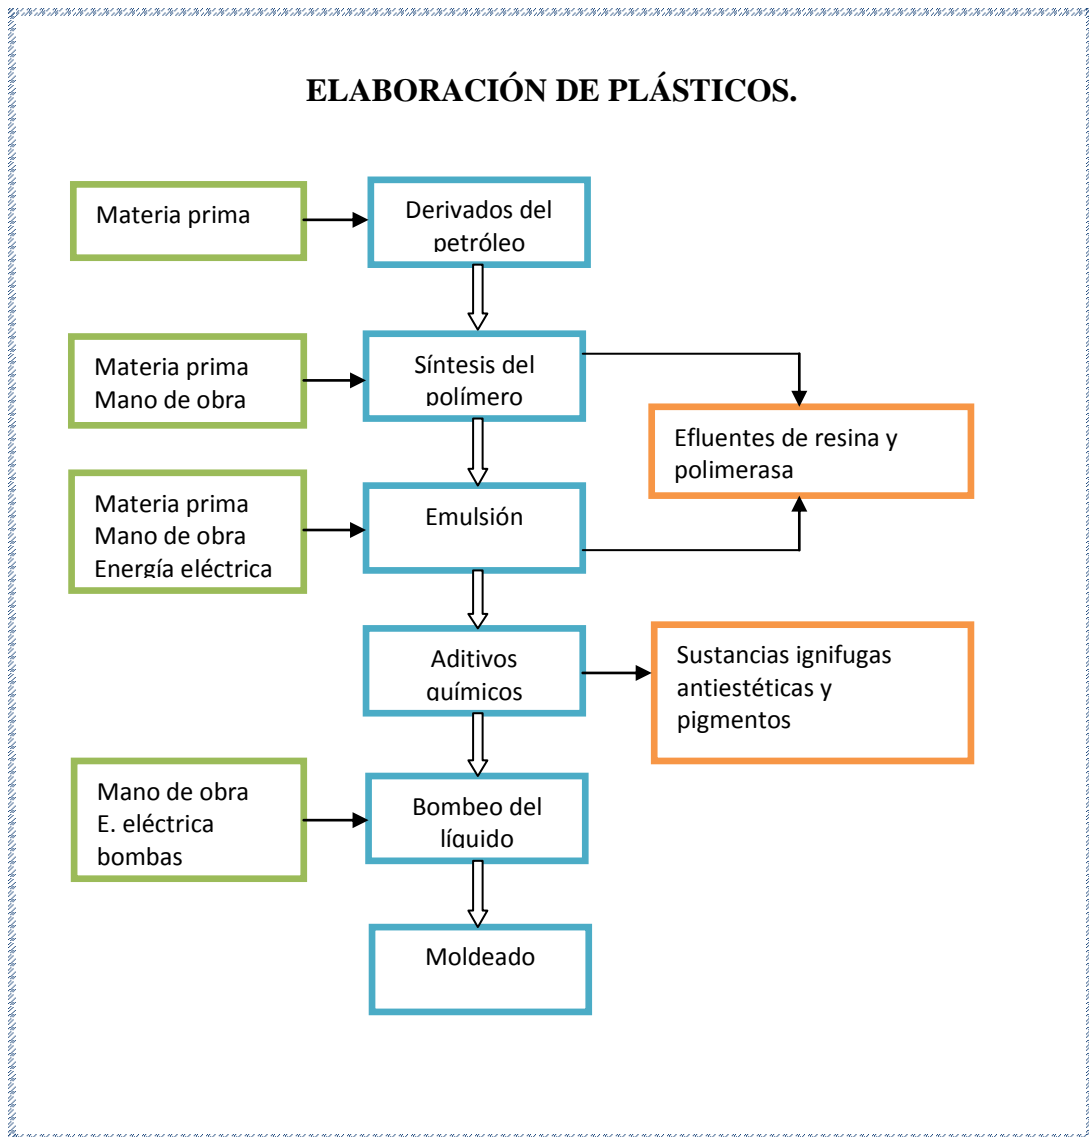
ELABORACIÓN DE PLÁSTICOS.

Materia prima

Derivados del petróleo

Materia prima
Mano de obra

Síntesis del polímero

Efluentes de resina y polimerasa

Materia prima
Mano de obra
Energía eléctrica

Emulsión

Aditivos químicos

Sustancias ignifugas antiestéticas y pigmentos

Mano de obra
E. eléctrica
bombas

Bombeo del líquido

Moldeado